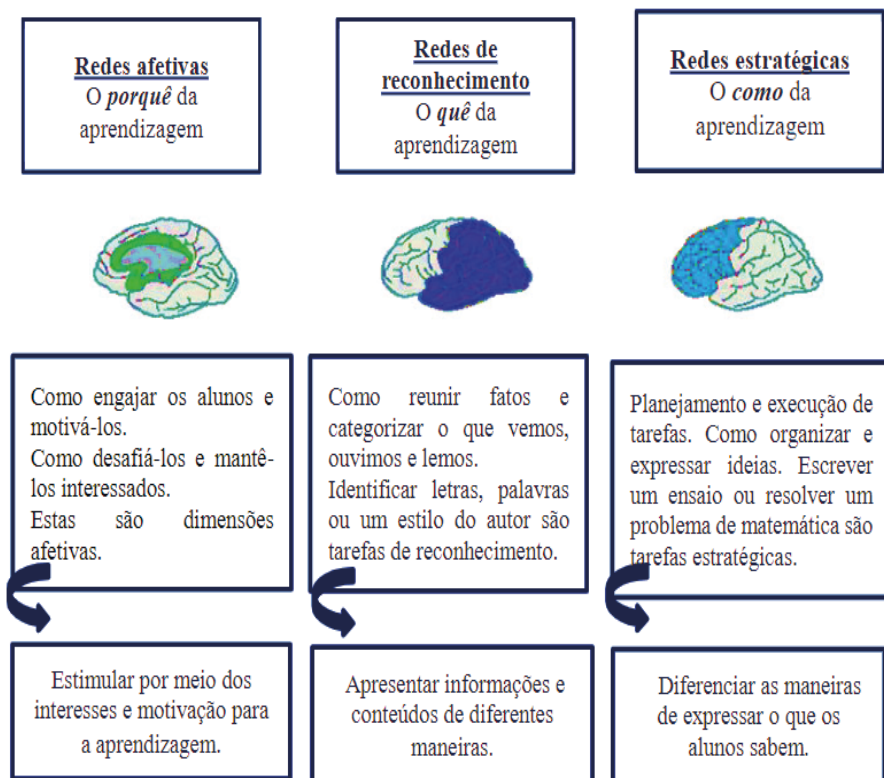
Redes afetivas
O *porquê* da aprendizagem

Redes de reconhecimento
O *quê* da aprendizagem

Redes estratégicas
O *como* da aprendizagem

Como engajar os alunos e motivá-los.
Como desafiá-los e mantê-los interessados.
Estas são dimensões afetivas.

Como reunir fatos e categorizar o que vemos, ouvimos e lemos.
Identificar letras, palavras ou um estilo do autor são tarefas de reconhecimento.

Planejamento e execução de tarefas. Como organizar e expressar ideias. Escrever um ensaio ou resolver um problema de matemática são tarefas estratégicas.

Estimular por meio dos interesses e motivação para a aprendizagem.

Apresentar informações e conteúdos de diferentes maneiras.

Diferenciar as maneiras de expressar o que os alunos sabem.